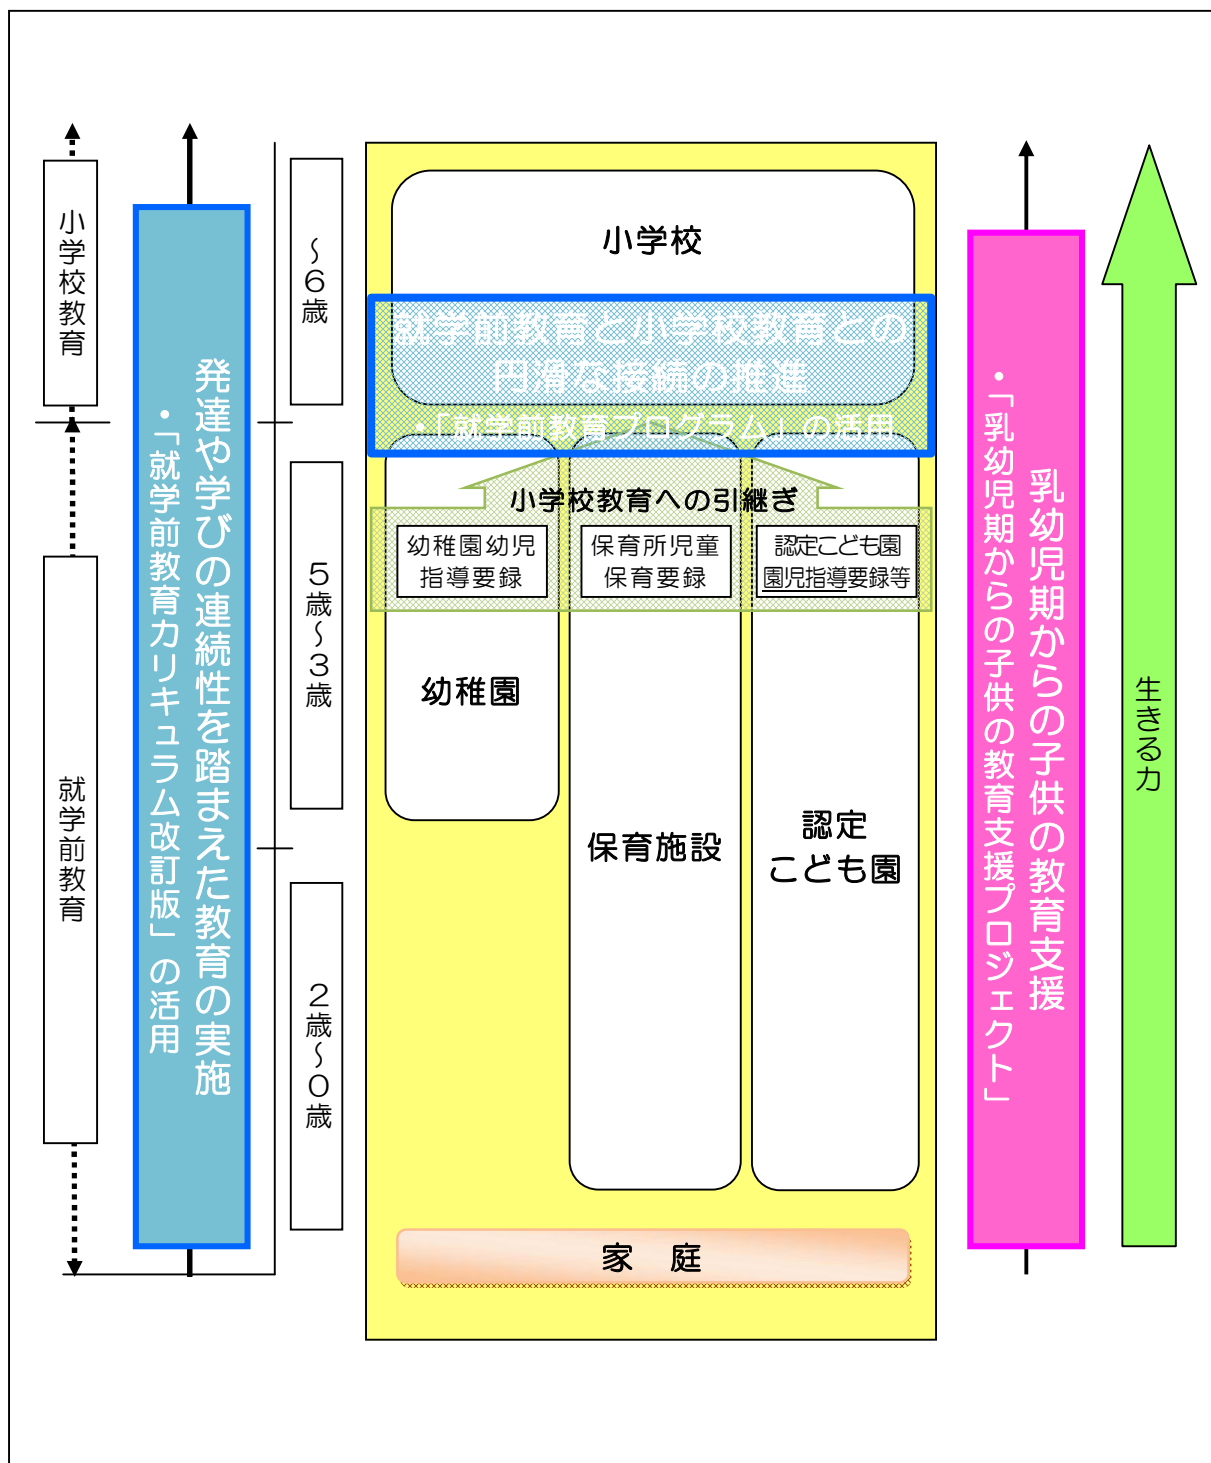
小学校教育

就学前教育

発達や学びの連続性を踏まえた教育の実施
・「就学前教育カリキュラム改訂版」の活用

~6歳

5歳~3歳

2歳~0歳

小学校

就学前教育と小学校教育との円滑な接続の推進
・「就学前教育プログラム」の活用

小学校教育への引継ぎ

幼稚園幼児指導要録

保育所児童保育要録

認定こども園園児指導要録等

幼稚園

保育施設

認定こども園

家 庭

乳幼児期からの子供の教育支援
・「乳幼児期からの子供の教育支援プロジェクト」

生きる力